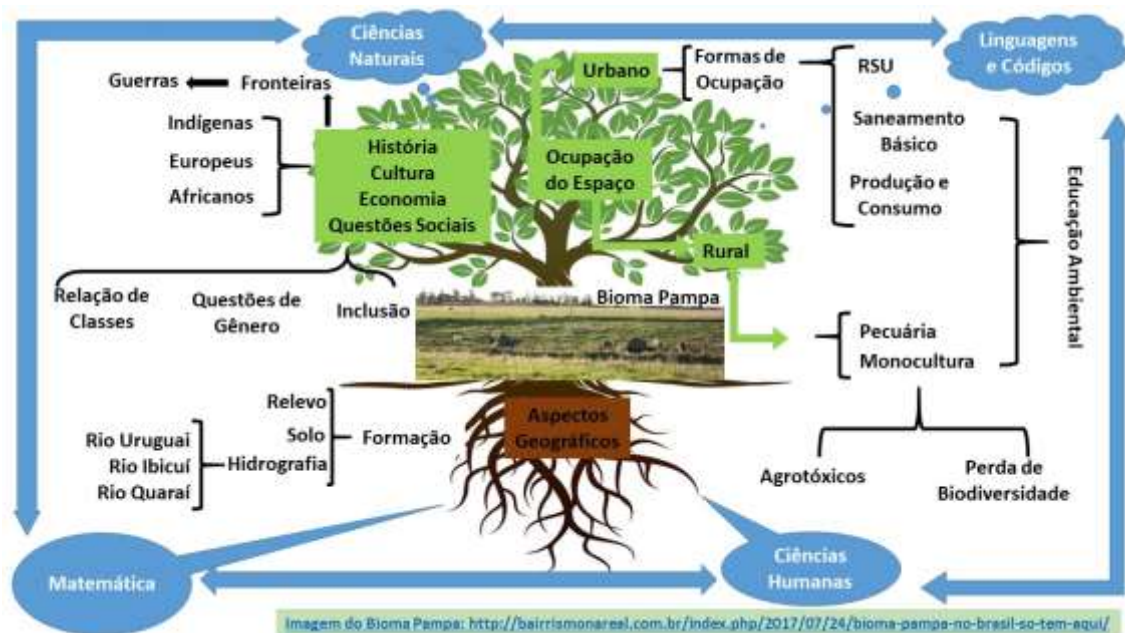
Ciências Naturais

Linguagens e Códigos

Guerras

Fronteiras

Urbano

Formas de Ocupação

RSU

Saneamento Básico

Produção e Consumo

Indígenas

Europeus

Africanos

História
Cultura
Economia
Questões Sociais

Ocupação do Espaço

Rural

Educação Ambiental

Relação de Classes

Questões de Gênero

Inclusão

Bioma Pampa

Pecuária
Monocultura

Relevo
Solo
Hidrografia

Formação

Aspectos Geográficos

Rio Uruguai
Rio Ibicuí
Rio Quaraí

Agrotóxicos

Perda de Biodiversidade

Matemática

Ciências Humanas

Imagem do Bioma Pampa: http://bairrismonareal.com.br/index.php/2017/07/24/bioma-pampa-no-brasil-so-tem-aqui/